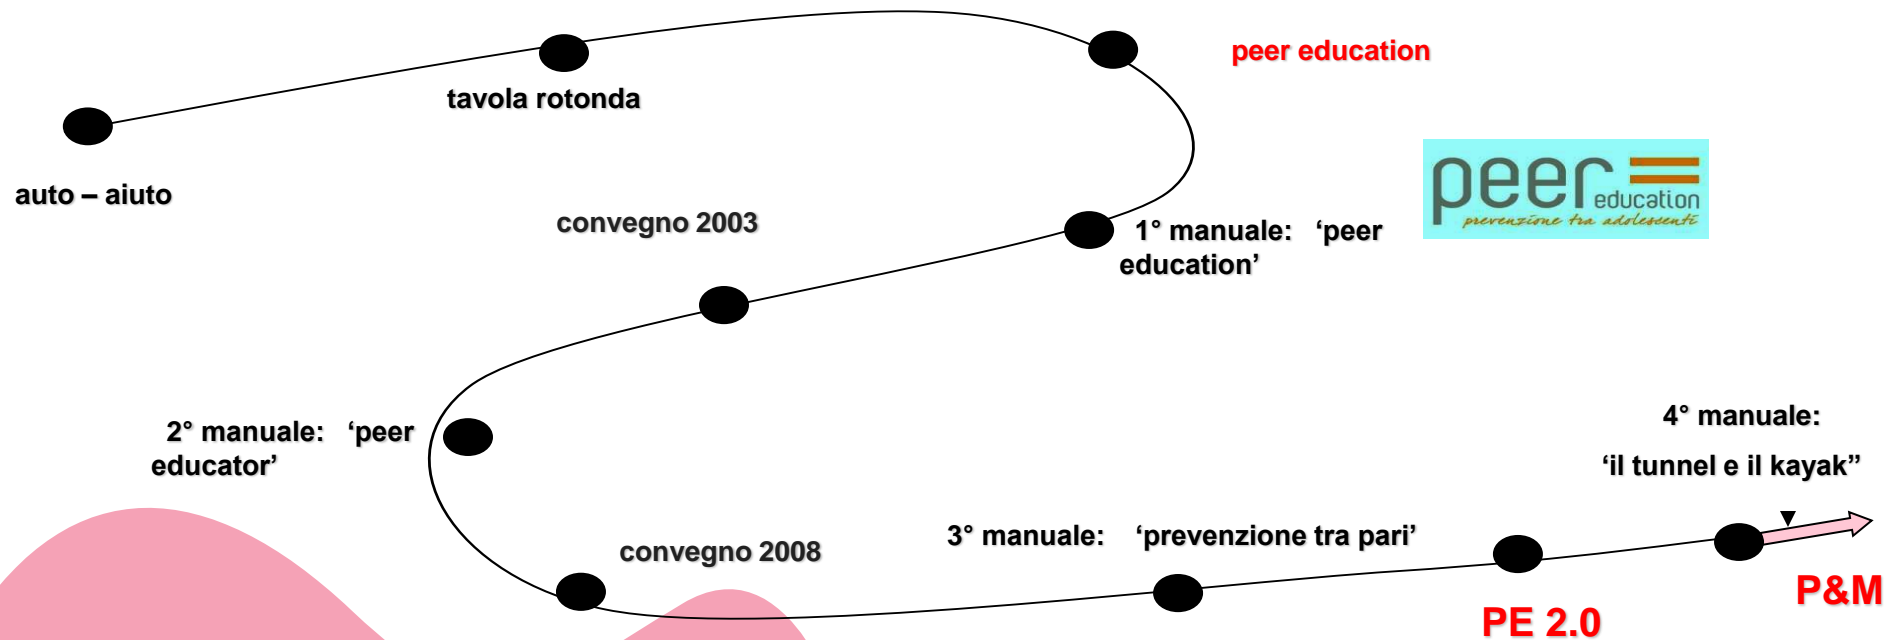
auto – aiuto

tavola rotonda

peer education

peer education
prevenzione tra adolescenti

convegno 2003

1° manuale: ‘peer education’

2° manuale: ‘peer educator’

convegno 2008

3° manuale: ‘prevenzione tra pari’

4° manuale:
‘il tunnel e il kayak”

PE 2.0

P&M